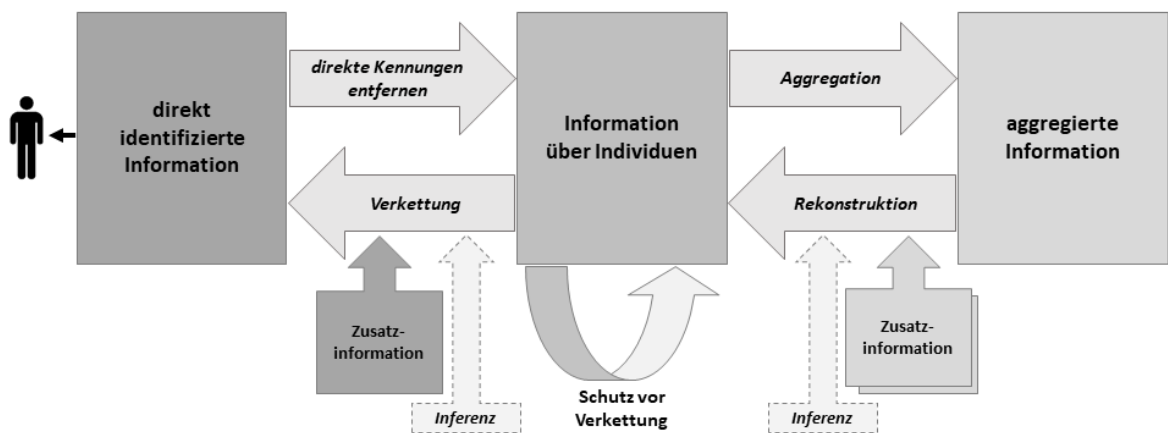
direkt identifizierte Information

direkte Kennungen entfernen

Verkettung

Information über Individuen

Aggregation

Rekonstruktion

aggregierte Information

Zusatz-information

Inferenz

Schutz vor Verkettung

Inferenz

Zusatz-information